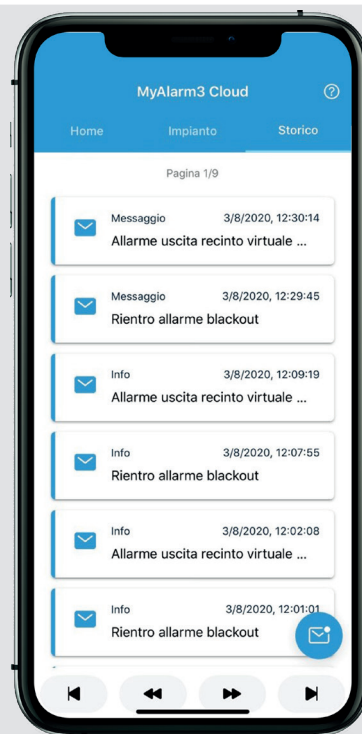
MyAlarm3 Cloud

Home Impianto Storico

Pagina 1/9

Messaggio 3/8/2020, 12:30:14
Allarme uscita recinto virtuale ...

Messaggio 3/8/2020, 12:29:45
Rientro allarme blackout

Info 3/8/2020, 12:09:19
Allarme uscita recinto virtuale ...

Info 3/8/2020, 12:07:55
Rientro allarme blackout

Info 3/8/2020, 12:02:08
Allarme uscita recinto virtuale ...

Info 3/8/2020, 12:01:01
Rientro allarme blackout